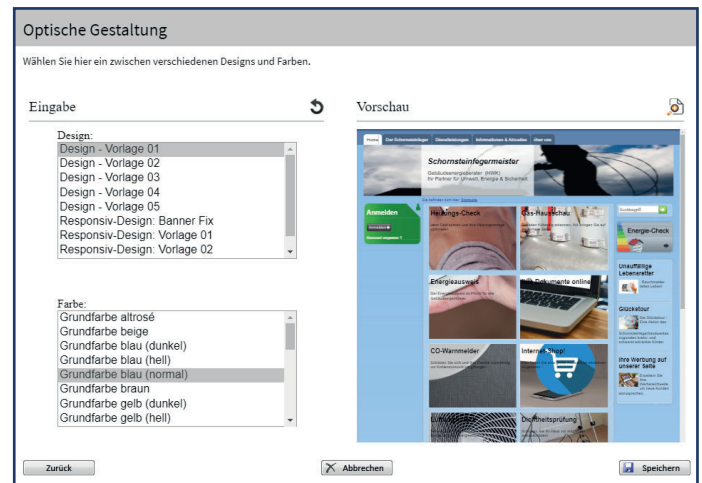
Optische Gestaltung

Wählen Sie hier ein zwischen verschiedenen Designs und Farben.

Eingabe

Design:
Design - Vorlage 01
Design - Vorlage 02
Design - Vorlage 03
Design - Vorlage 04
Design - Vorlage 05
Responsiv-Design: Banner Fix
Responsiv-Design: Vorlage 01
Responsiv-Design: Vorlage 02

Farbe:
Grundfarbe altrosé
Grundfarbe beige
Grundfarbe blau (dunkel)
Grundfarbe blau (hell)
Grundfarbe blau (normal)
Grundfarbe braun
Grundfarbe gelb (dunkel)
Grundfarbe gelb (hell)

Vorschau

Home Der Schornsteinfeger Dienstleistungen Informationen & Aktuelles Über uns

Schornsteinfegermeister
Gebäudeenergieberater (HWK)
Ihr Partner für Umwelt, Energie & Sicherheit

Anmelden

Heizungs-Check
Gas-Hausschau
Energieausweis
Dokumente online
CO-Warnmelder
Internet-Shop!
Dichtheitsprüfung

Energie-Check
Unauffällige Lebensretter
Glückstour
Ihre Werbung auf unserer Seite

Zurück
Abbrechen
Speichern